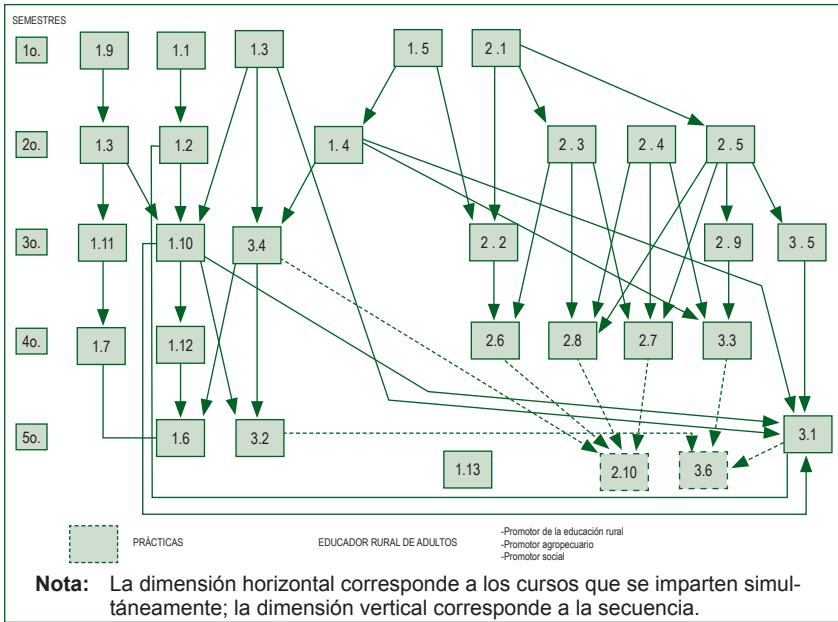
SEMESTRES

1o.
2o.
3o.
4o.
5o.

1.9
1.1
1.3
1. 5
2 .1

1.3
1.2
1. 4
2 . 3
2 . 4
2 . 5

1.11
1.10
3.4
2 . 2
2 . 9
3 . 5

1.7
1.12
2.6
2.8
2.7
3.3

1.6
3.2
3.1

1.13
2.10
3.6

PRÁCTICAS

EDUCADOR RURAL DE ADULTOS

-Promotor de la educación rural
-Promotor agropecuario
-Promotor social

**Nota:** La dimensión horizontal corresponde a los cursos que se imparten simultáneamente; la dimensión vertical corresponde a la secuencia.